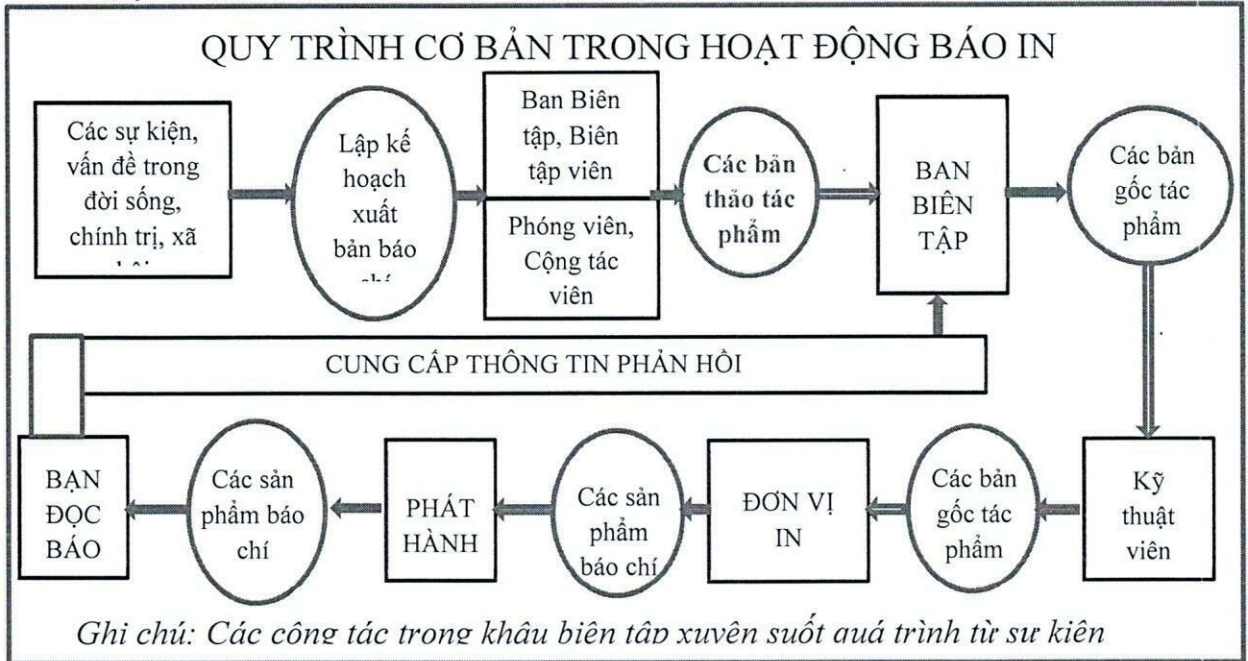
QUY TRÌNH CƠ BẢN TRONG HOẠT ĐỘNG BÁO IN

Các sự kiện, vấn đề trong đời sống, chính trị, xã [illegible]

Lập kế hoạch xuất bản báo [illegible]

Ban Biên tập, Biên tập viên

Phóng viên, Cộng tác viên

Các bản thảo tác phẩm

BAN BIÊN TẬP

Các bản gốc tác phẩm

CUNG CẤP THÔNG TIN PHẢN HỒI

Kỹ thuật viên

Các bản gốc tác phẩm

ĐƠN VỊ IN

Các sản phẩm báo chí

PHÁT HÀNH

Các sản phẩm báo chí

BẠN ĐỌC BÁO

Ghi chú: Các công tác trong khâu biên tập xuyên suốt quá trình từ sự kiện